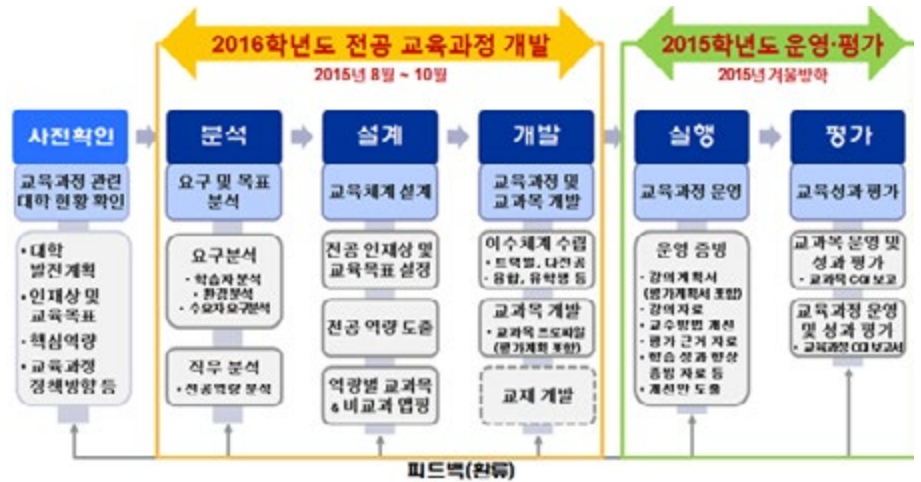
2016학년도 전공 교육과정 개발
2015년 8월 ~ 10월

2015학년도 운영·평가
2015년 겨울방학

사전확인
교육과정 관련 대학 현황 확인
•대학 발전계획
•인재상 및 교육목표
•핵심역량
•교육과정 정책방향 등

분석
요구 및 목표 분석
요구분석
· 학습자 분석
· 환경분석
· 수요자 요구분석
직무 분석
· 전공역량 분석

설계
교육체계 설계
전공 인재상 및 교육목표 설정
전공 역량 도출
역량별 교과목 & 비교과 맵핑

개발
교육과정 및 교과목 개발
이수체계 수립
· 트랙별, 다전공
· 융합, 유학생 등
교과목 개발
· 교과목 프로파일 (평가계획 포함)
교재 개발

실행
교육과정 운영
운영 증빙
· 강의계획서 (평가계획서 포함)
· 강의자료
· 교수방법 개선
· 평가 근거 자료
· 학습 성과 향상 증빙 자료 등
· 개선안 도출

평가
교육성과 평가
교과목 운영 및 성과 평가
· 교과목 CQI 보고
교육과정 운영 및 성과 평가
· 교육과정 CQI 보고서

피드백(환류)